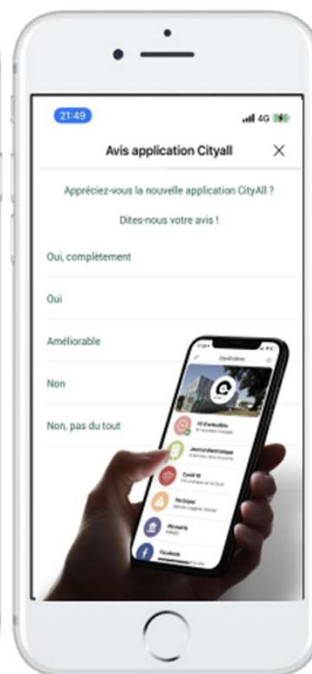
21:49
4G

Avis application Cityall

Appréciez-vous la nouvelle application CityAll ?

Dites-nous votre avis !

Oui, complètement

Oui

Améliorable

Non

Non, pas du tout

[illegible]

Covid 19

Recyclage

Facebook